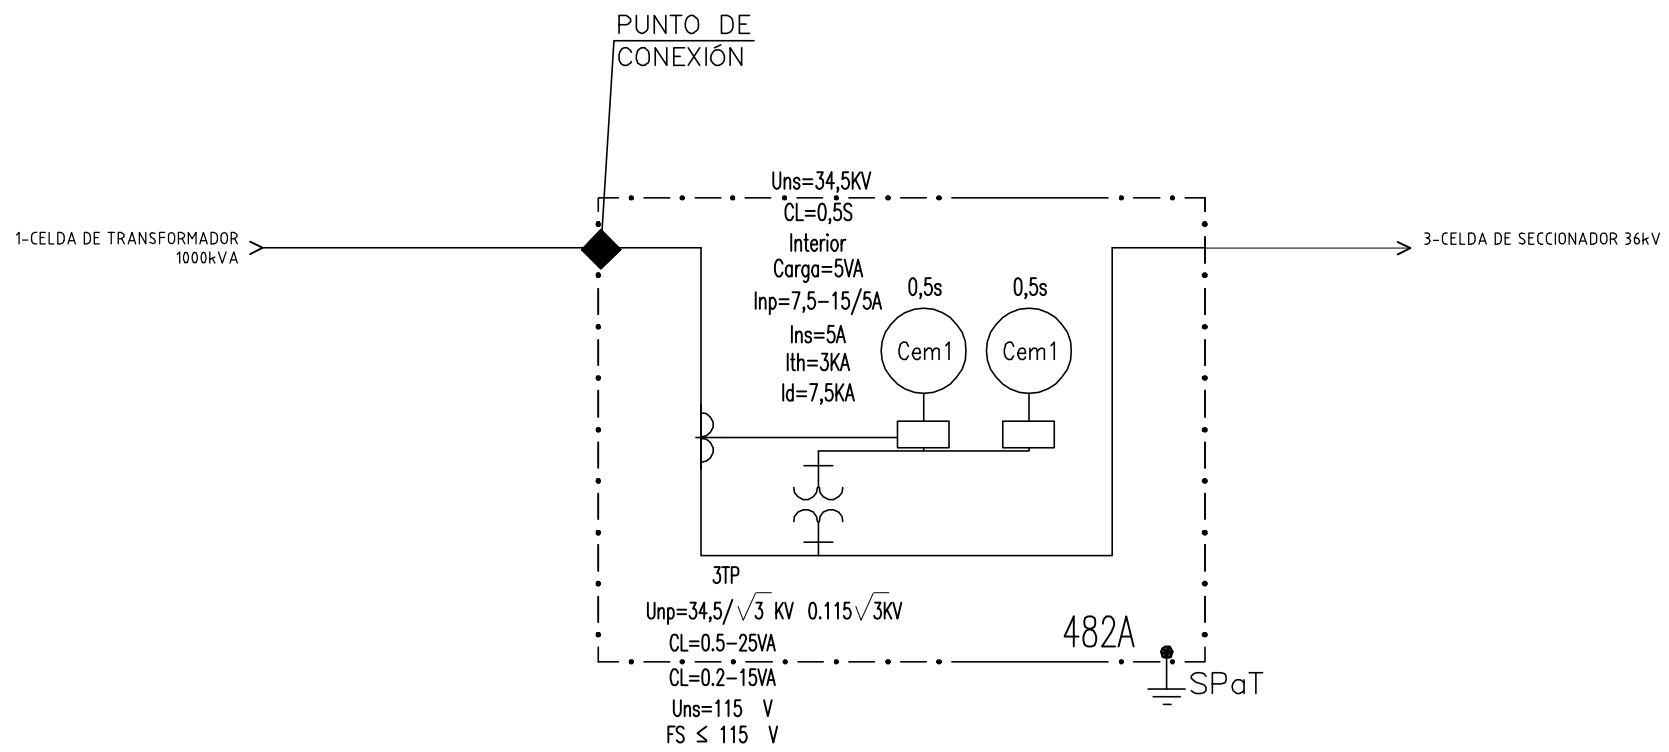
PUNTO DE
CONEXIÓN

1-CELDA DE TRANSFORMADOR
1000kVA

Uns=34,5KV
CL=0,5S
Interior
Carga=5VA
Inp=7,5-15/5A
Ins=5A
Ith=3KA
Id=7,5KA

0,5s
0,5s
Cem1
Cem1

3-CELDA DE SECCIONADOR 36kV

3TP
Unp=34,5/$\sqrt{3}$ KV 0.115$\sqrt{3}$KV
CL=0.5-25VA
CL=0.2-15VA
Uns=115 V
FS $\leq$ 115 V

482A

SPaT